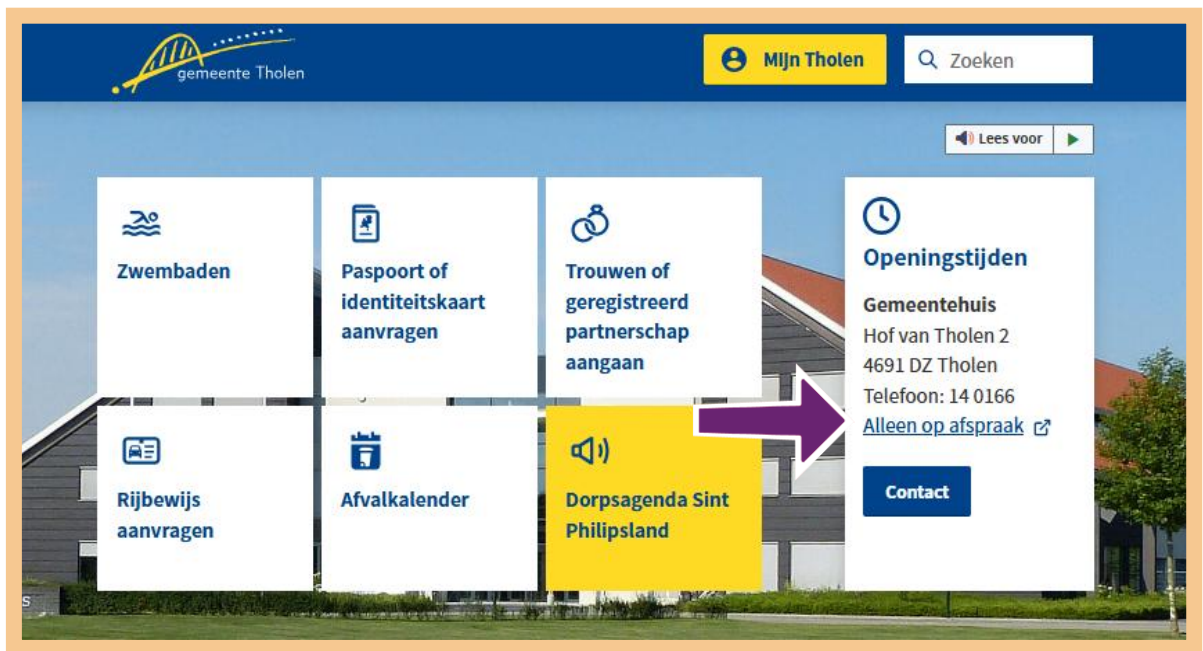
gemeente Tholen

Mijn Tholen

Zoeken

Lees voor

Zwembaden

Paspoort of identiteitskaart aanvragen

Trouwen of geregistreerd partnerschap aangaan

Openingstijden

Gemeentehuis
Hof van Tholen 2
4691 DZ Tholen
Telefoon: 14 0166
Alleen op afspraak

Contact

Rijbewijs aanvragen

Afvalkalender

Dorpsagenda Sint Philipsland